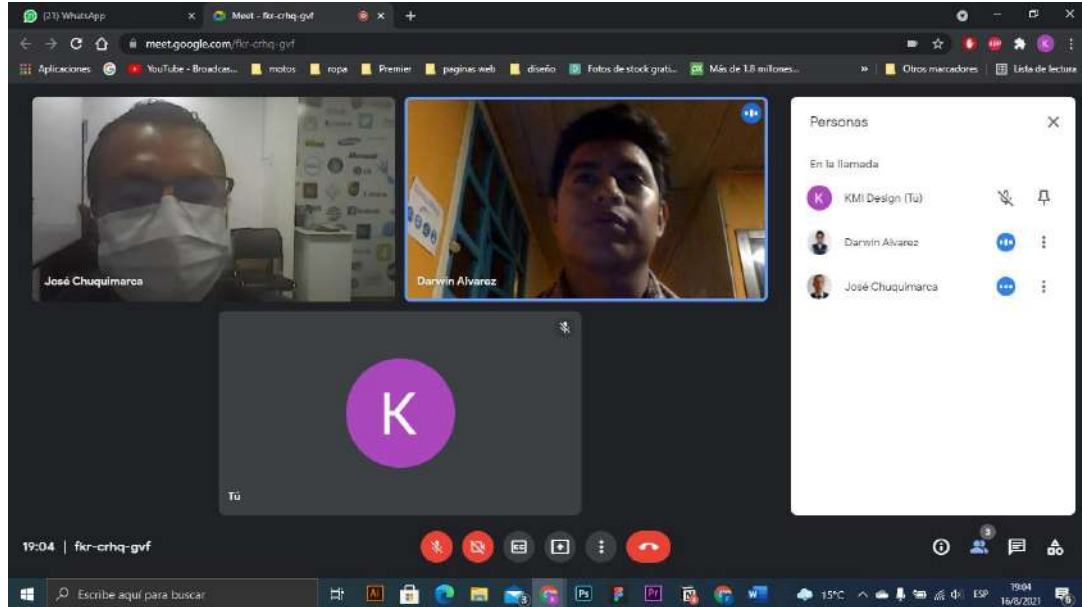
(21) WhatsApp
Meet - fkr-crhq-gvf
meet.google.com/fkr-crhq-gvf
Aplicaciones YouTube - Broadcas... motos ropa Premier paginas web diseño Fotos de stock grati... Más de 1.8 millones... » Otros marcadores Lista de lectura

José Chuquimarca
Darwin Alvarez
K
Tú

Personas
En la llamada
K KMI Design (Tú)
Darwin Alvarez
José Chuquimarca

19:04 | fkr-crhq-gvf
3

Escribe aquí para buscar
15°C ESP 19:04 16/8/2021